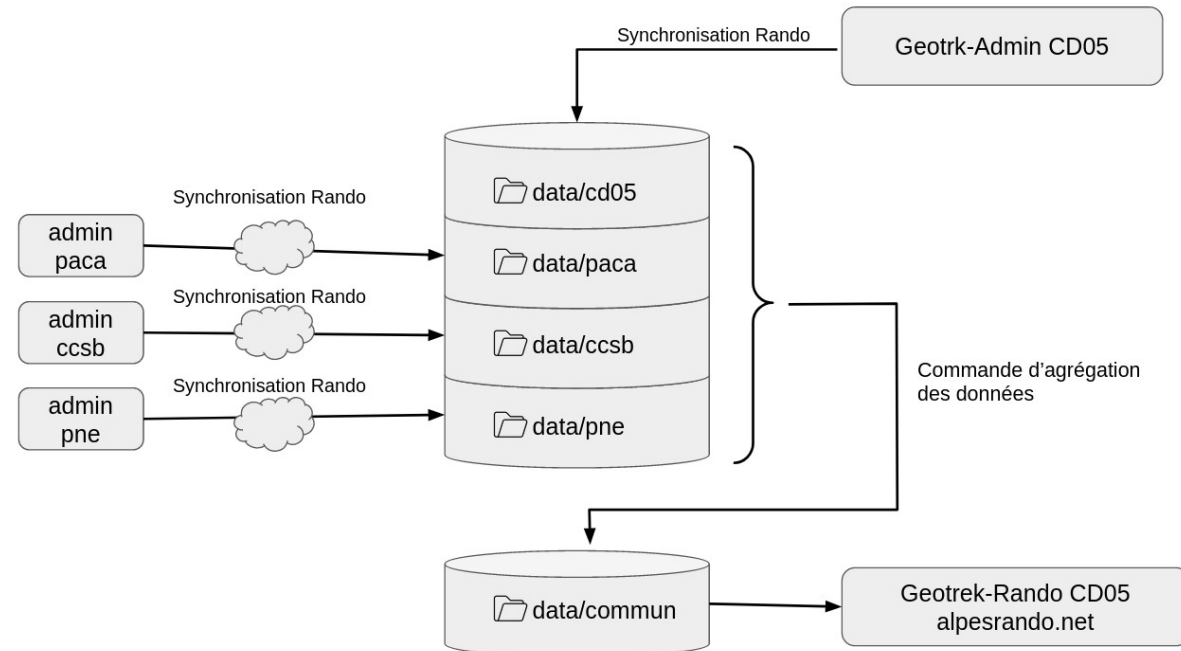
Synchronisation Rando

Geotrk-Admin CD05

Synchronisation Rando

admin paca

data/cd05

data/paca

Synchronisation Rando

admin ccsb

data/ccsb

Synchronisation Rando

admin pne

data/pne

Commande d'agrégation des données

data/commun

Geotrek-Rando CD05 alpesrando.net